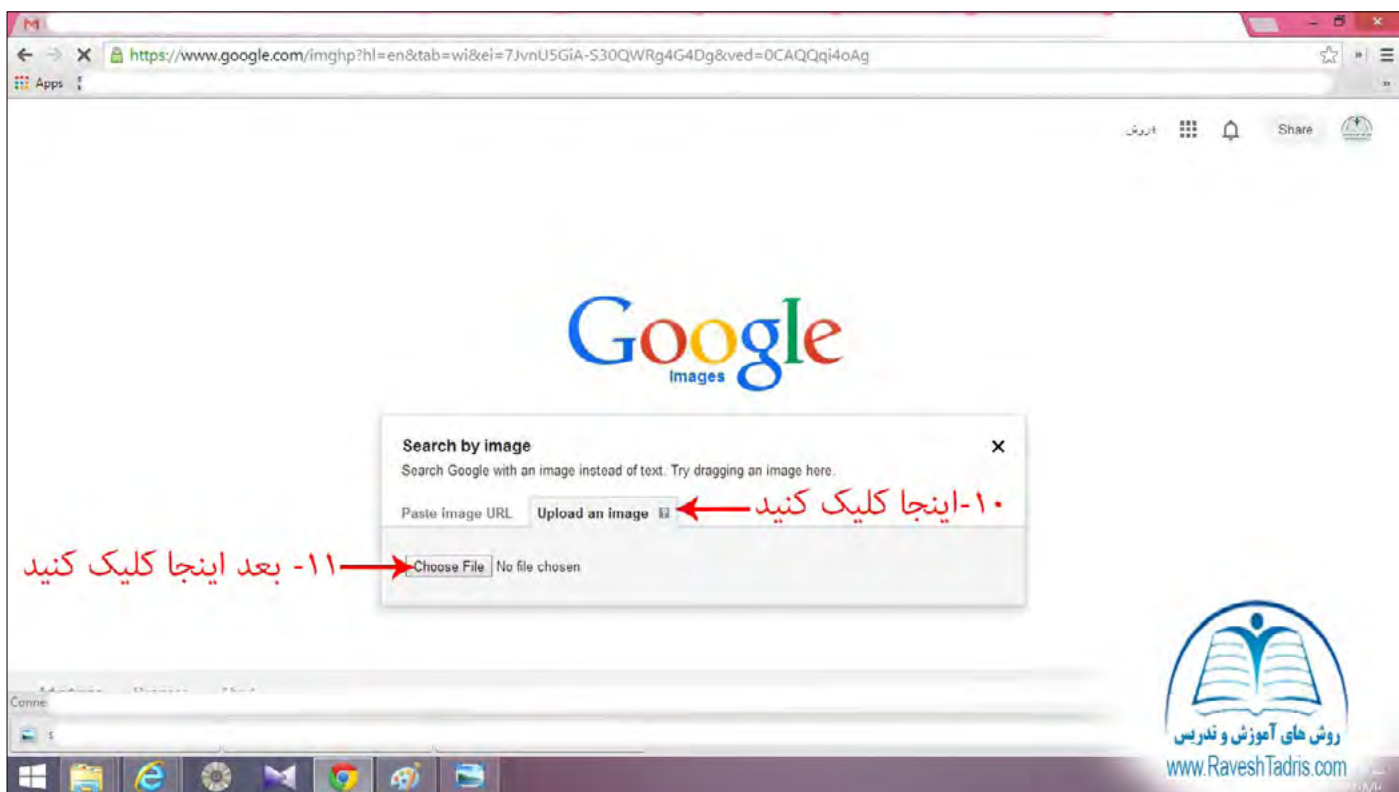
https://www.google.com/imghp?hl=en&tab=wi&ei=7JvnU5GiA-S30QWRg4G4Dg&ved=0CAQQqi4oAg

Apps

روش

Share

Google
Images

Search by image

Search Google with an image instead of text. Try dragging an image here.

Paste image URL

Upload an image

۱۰-اینجا کلیک کنید

۱۱- بعد اینجا کلیک کنید

Choose File No file chosen

Conne

روش های آموزش و تدریس
www.RaveshTadris.com